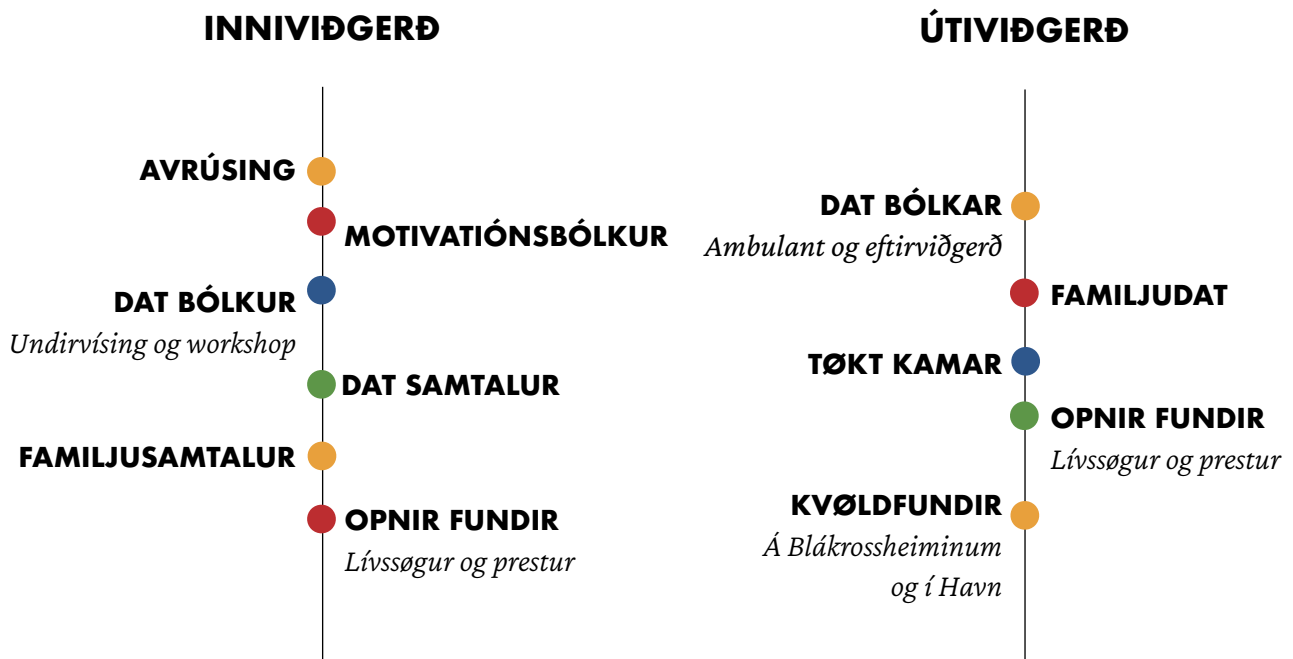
INNIVIÐGERÐ

AVRÚSING

MOTIVATIÓNSBÓLKUR

DAT BÓLKUR
Undirvísing og workshop

DAT SAMTALUR

FAMILJUSAMTALUR

OPNIR FUNDIR
Lívssøgur og prestur

ÚTIVIÐGERÐ

DAT BÓLKAR
Ambulant og eftirviðgerð

FAMILJUDAT

TØKT KAMAR

OPNIR FUNDIR
Lívssøgur og prestur

KVØLDFUNDIR
Á Blákrossheiminum og í Havn